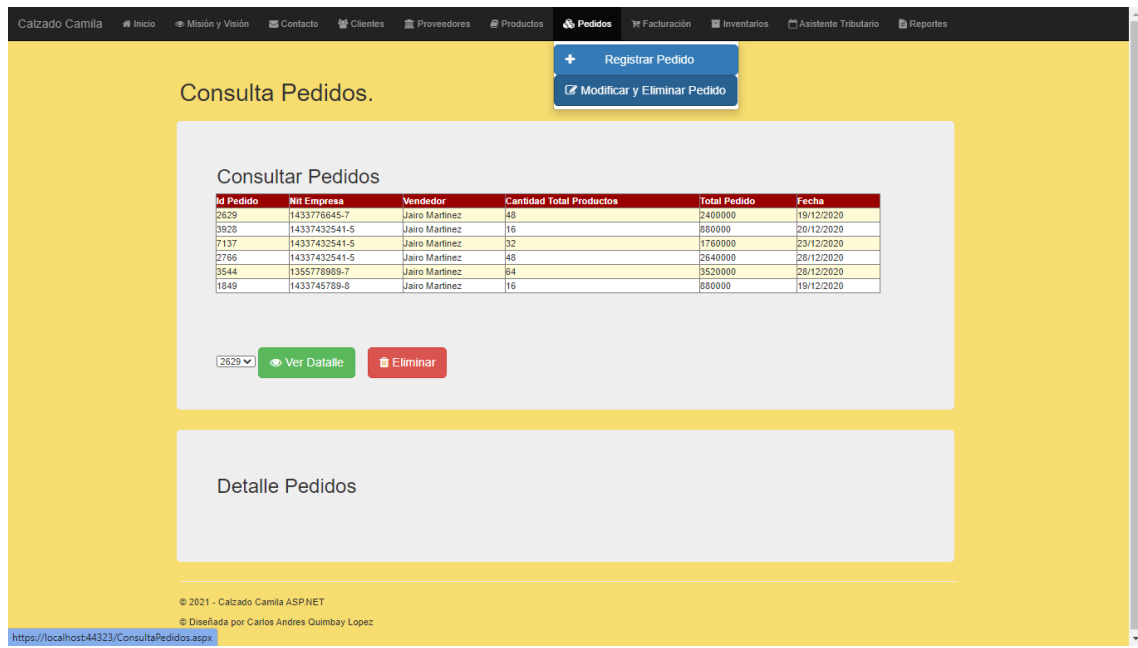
Calzado Camila Inicio Misión y Visión Contacto Clientes Proveedores Productos Pedidos Facturación Inventarios Asistente Tributario Reportes

Registrar Pedido
Modificar y Eliminar Pedido

Consulta Pedidos.

Consultar Pedidos

| Id Pedido | Nit Empresa | Vendedor | Cantidad Total Productos | Total Pedido | Fecha |
|---|---|---|---|---|---|
| 2629 | 1433776645-7 | Jairo Martinez | 48 | 2400000 | 19/12/2020 |
| 3928 | 14337432541-5 | Jairo Martinez | 16 | 880000 | 20/12/2020 |
| 7137 | 14337432541-5 | Jairo Martinez | 32 | 1760000 | 23/12/2020 |
| 2766 | 14337432541-5 | Jairo Martinez | 48 | 2640000 | 28/12/2020 |
| 3544 | 1355778989-7 | Jairo Martinez | 64 | 3520000 | 28/12/2020 |
| 1849 | 1433745789-8 | Jairo Martinez | 16 | 880000 | 19/12/2020 |

2629 Ver Datalle Eliminar

Detalle Pedidos

© 2021 - Calzado Camila ASP.NET

© Diseñada por Carlos Andres Quimbay Lopez

https://localhost:44323/ConsultaPedidos.aspx